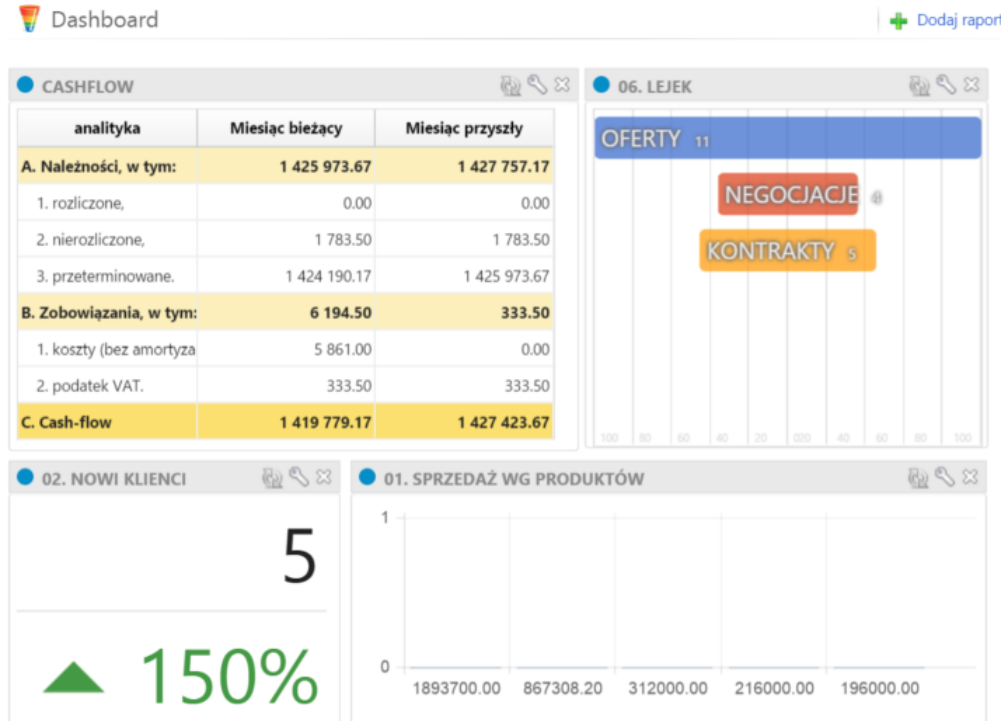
Dashboard

Dodaj raport

CASHFLOW

| analityka | Miesiąc bieżący | Miesiąc przyszły |
|---|---|---|
| A. Należności, w tym: | 1 425 973.67 | 1 427 757.17 |
| 1. rozliczone, | 0.00 | 0.00 |
| 2. nierozliczone, | 1 783.50 | 1 783.50 |
| 3. przeterminowane. | 1 424 190.17 | 1 425 973.67 |
| B. Zobowiązania, w tym: | 6 194.50 | 333.50 |
| 1. koszty (bez amortyza | 5 861.00 | 0.00 |
| 2. podatek VAT. | 333.50 | 333.50 |
| C. Cash-flow | 1 419 779.17 | 1 427 423.67 |

06. LEJEK

OFERTY 11

NEGOCJACJE 8

KONTRAKTY 5

100 80 60 40 20 020 40 60 80 100

02. NOWI KLIENCI

5

150%

01. SPRZEDAŻ WG PRODUKTÓW

1

0

1893700.00 867308.20 312000.00 216000.00 196000.00